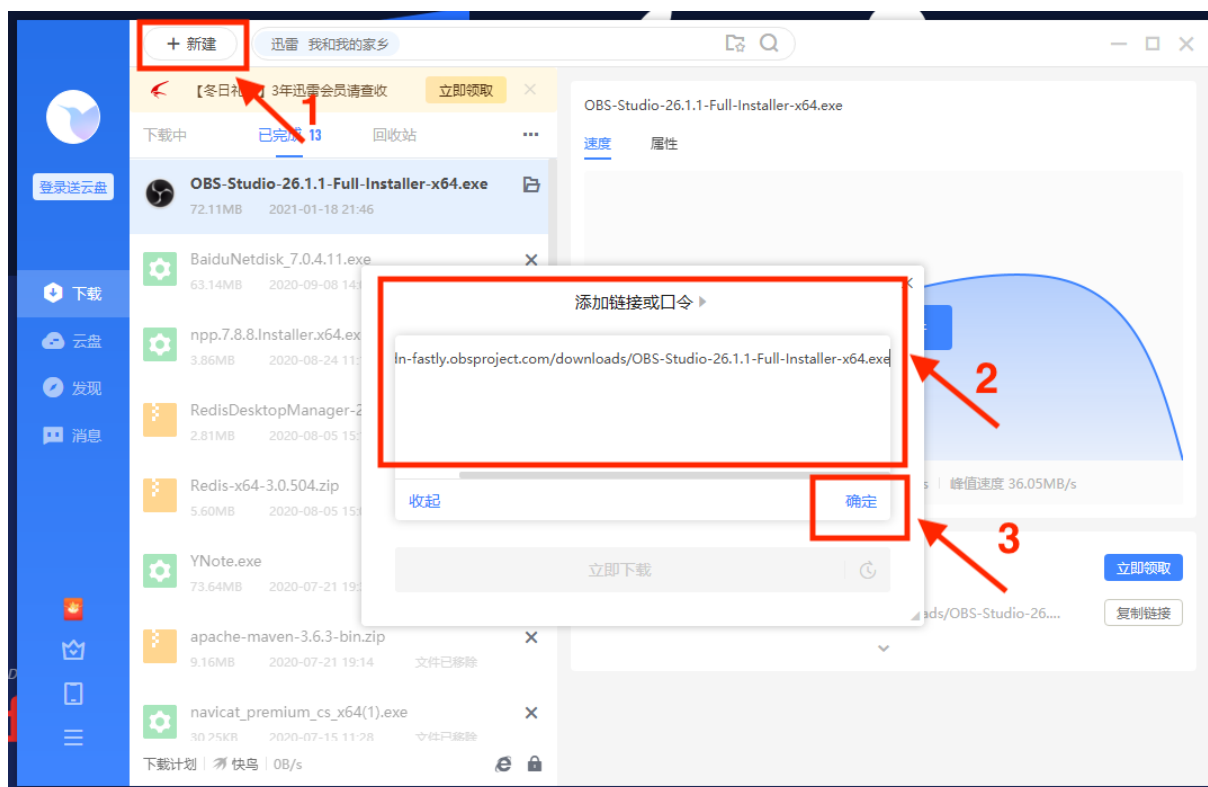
+ 新建

迅雷 我和我的家乡

【冬日礼 3年迅雷会员请查收 立即领取

1

登录送云盘

下载中 已完成 13 回收站 ···

OBS-Studio-26.1.1-Full-Installer-x64.exe
72.11MB 2021-01-18 21:46

BaiduNetdisk_7.0.4.11.exe
63.14MB 2020-09-08 14:

npp.7.8.8.Installer.x64.exe
3.86MB 2020-08-24 11:

RedisDesktopManager-2
2.81MB 2020-08-05 15:

Redis-x64-3.0.504.zip
5.60MB 2020-08-05 15:

YNote.exe
73.64MB 2020-07-21 19:

apache-maven-3.6.3-bin.zip
9.16MB 2020-07-21 19:14 文件已移除

navicat_premium_cs_x64(1).exe
30.25KB 2020-07-15 11:28 文件已移除

下载 云盘 发现 消息

下载计划 | 快鸟 | 0B/s

OBS-Studio-26.1.1-Full-Installer-x64.exe

速度 属性

峰值速度 36.05MB/s

添加链接或口令

ln-fastly.obsproject.com/downloads/OBS-Studio-26.1.1-Full-Installer-x64.exe

2

收起 确定

3

立即下载

立即领取

ads/OBS-Studio-26.... 复制链接